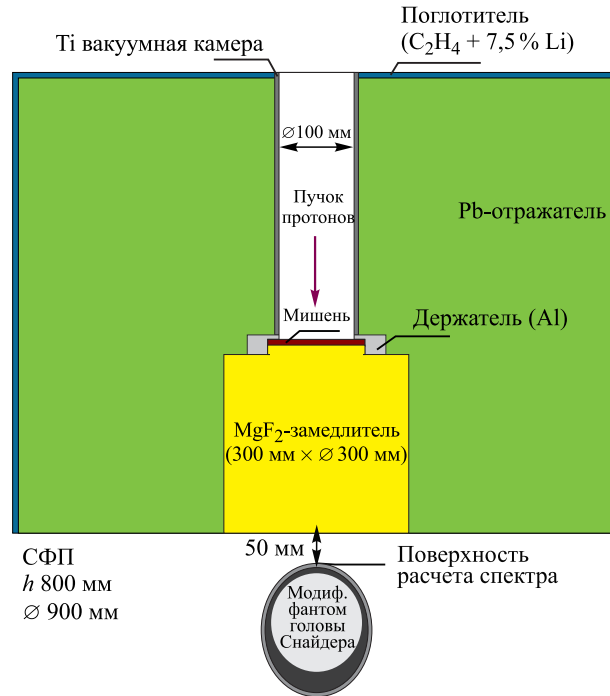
Ti вакуумная камера

Поглотитель
($C_2H_4$ + 7,5 % Li)

$\varnothing$100 мм

Пучок протонов

Pb-отражатель

Мишень

Держатель (Al)

$MgF_2$-замедлитель
(300 мм × $\varnothing$ 300 мм)

СФП
$h$ 800 мм
$\varnothing$ 900 мм

50 мм

Поверхность расчета спектра

Модиф. фантом головы Снайдера